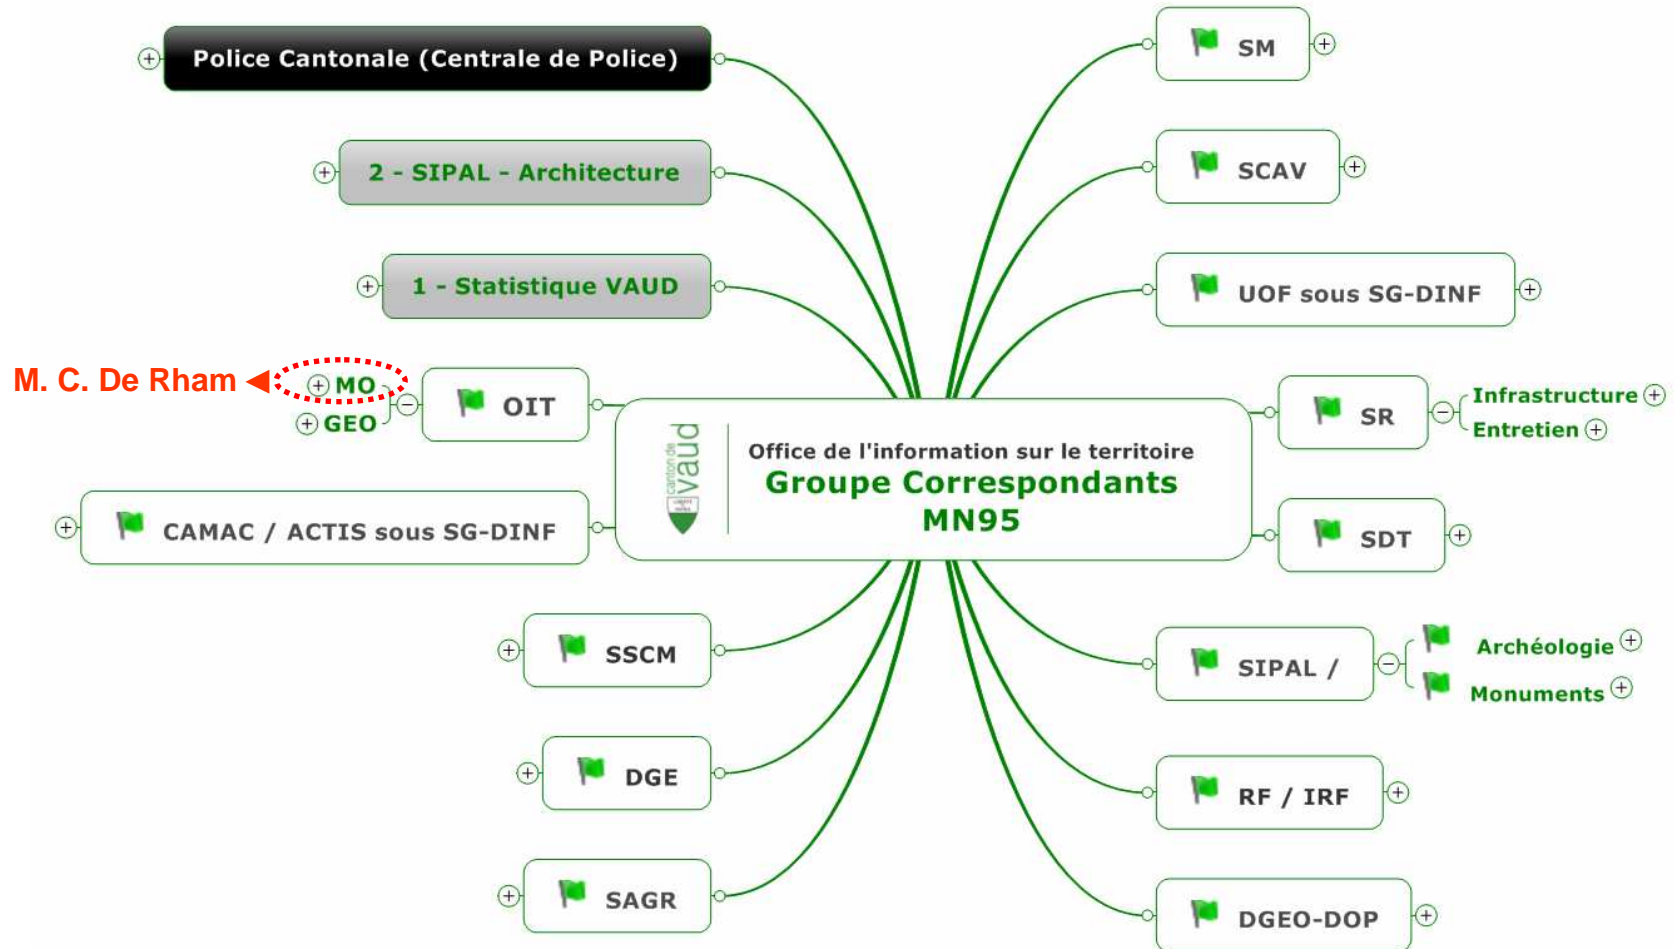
Office de l'information sur le territoire
Groupe Correspondants MN95

canton de vaud

Police Cantonale (Centrale de Police)

2 - SIPAL - Architecture

1 - Statistique VAUD

M. C. De Rham

MO

GEO

OIT

CAMAC / ACTIS sous SG-DINF

SSCM

DGE

SAGR

SM

SCAV

UOF sous SG-DINF

SR

Infrastructure

Entretien

SDT

SIPAL /

Archéologie

Monuments

RF / IRF

DGEO-DOP